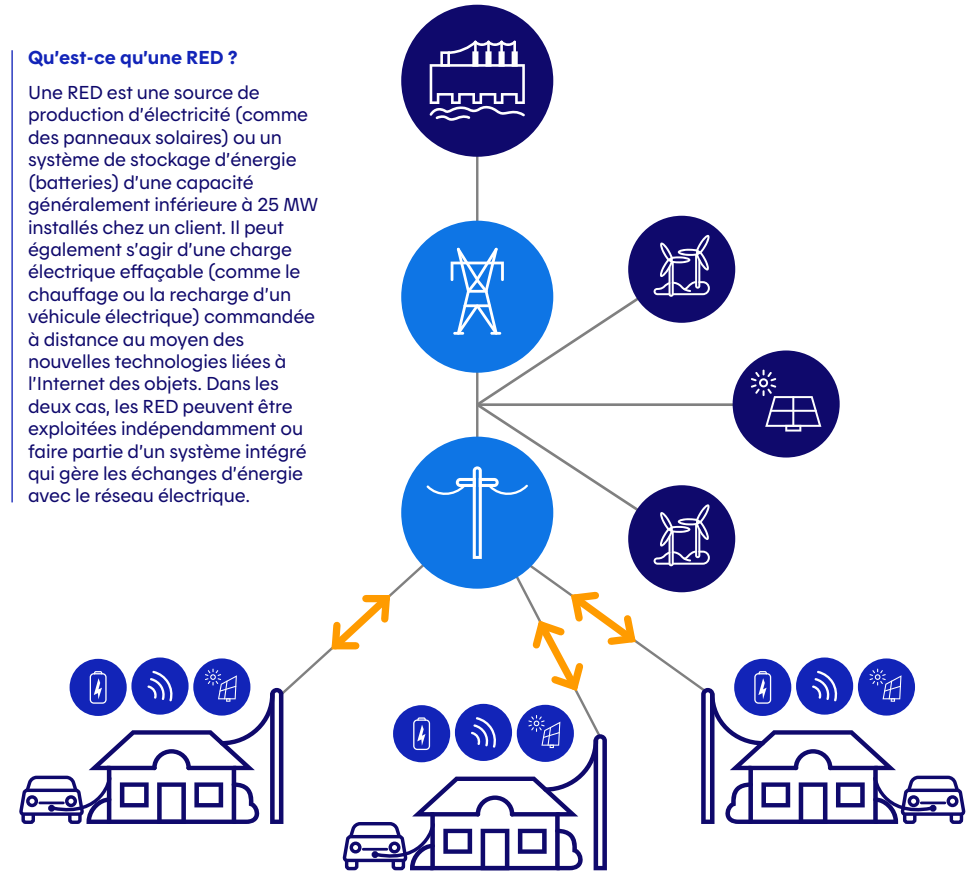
Qu'est-ce qu'une RED ?

Une RED est une source de production d'électricité (comme des panneaux solaires) ou un système de stockage d'énergie (batteries) d'une capacité généralement inférieure à 25 MW installés chez un client. Il peut également s'agir d'une charge électrique effaçable (comme le chauffage ou la recharge d'un véhicule électrique) commandée à distance au moyen des nouvelles technologies liées à l'Internet des objets. Dans les deux cas, les RED peuvent être exploitées indépendamment ou faire partie d'un système intégré qui gère les échanges d'énergie avec le réseau électrique.